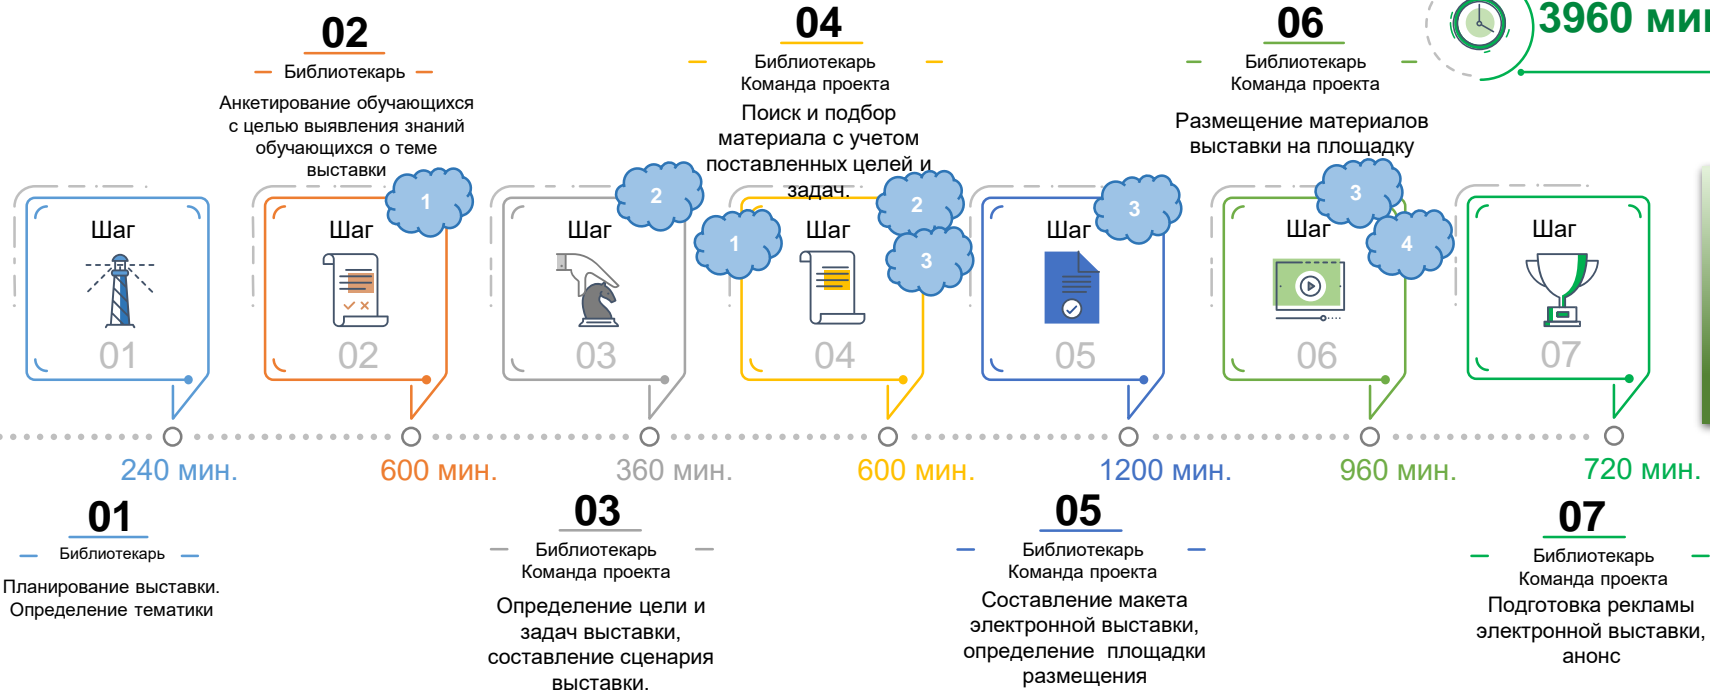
02
Библиотекарь
Анкетирование обучающихся с целью выявления знаний обучающихся о теме выставки

04
Библиотекарь
Команда проекта
Поиск и подбор материала с учетом поставленных целей и задач.

06
Библиотекарь
Команда проекта
Размещение материалов выставки на площадку

3960 ми

Шаг
01

1
Шаг
02

2
Шаг
03

1
2
3
Шаг
04

3
Шаг
05

3
4
Шаг
06

Шаг
07

240 мин.
600 мин.
360 мин.
600 мин.
1200 мин.
960 мин.
720 мин.

01
Библиотекарь
Планирование выставки. Определение тематики

03
Библиотекарь
Команда проекта
Определение цели и задач выставки, составление сценария выставки.

05
Библиотекарь
Команда проекта
Составление макета электронной выставки, определение площадки размещения

07
Библиотекарь
Команда проекта
Подготовка рекламы электронной выставки, анонс